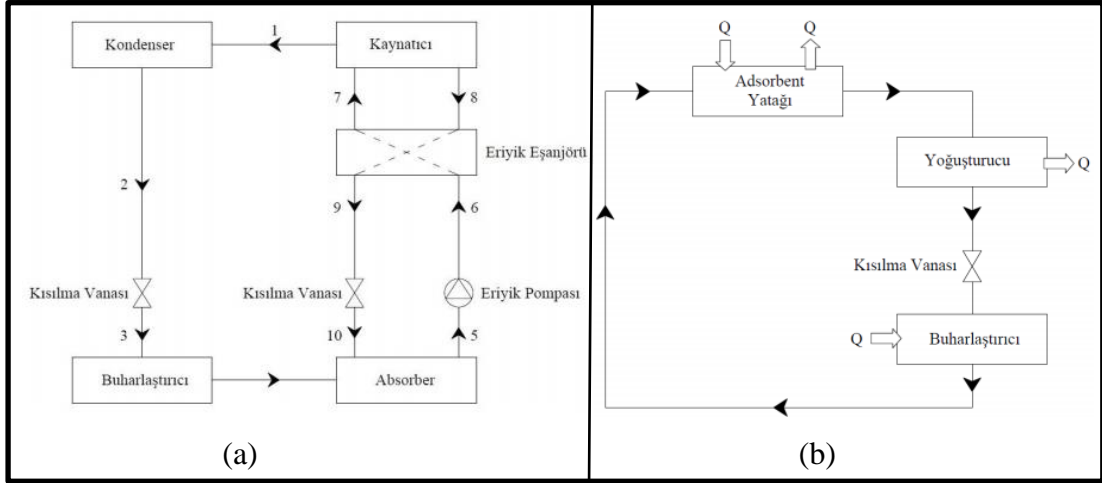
Kondenser

1

Kaynatıcı

7

8

Eriyik Eşanjörü

2

9

6

Kısılma Vanası

Kısılma Vanası

Eriyik Pompası

3

10

5

Buharlaştırıcı

Absorber

(a)

Q

Q

Adsorbent Yatağı

Yoğuşturucu

Q

Kısılma Vanası

Q

Buharlaştırıcı

(b)